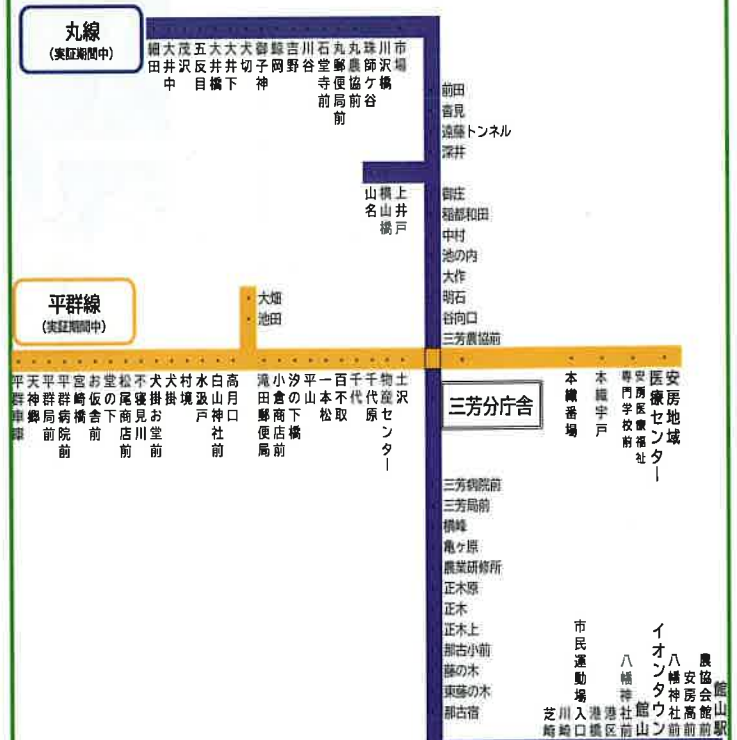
丸線
(実証期間中)

細田
大井中
茂沢
五反目
大井橋
大井下
大切
御子神
鴨岡
吉野
川谷
石堂寺前
丸郵便局前
丸農協前
珠師ケ谷
川沢橋
市場

前田
宮見
遠藤トンネル
深井

上井戸
横山橋
山名

御庄
稲都和田
中村
池の内
大作
明石
谷向口
三芳農協前

平群線
(実証期間中)

大畑
池田

平群車庫
天神郷
平群局前
平群病院前
宮崎橋
お仮舎前
堂の下
松尾商店前
不寝見川
犬掛お堂前
犬掛
村境
水没戸
高月口
白山神社前
滝田郵便局
小倉商店前
汐の下橋
平山一本松
百不取
千代原
千代
物産センター
土沢

三芳分庁舎

本織番場
本織宇戸
安房医療福祉専門学校前
医療センター
安房地域

三芳病院前
三芳局前
楠崎
亀ケ原
農業研修所
正木原
正木
正木上
那古小前
藤の木
東藤の木
那古宿

市民運動場入口
芝崎
川崎
港橋
港区
八幡神社前
館山
イオンタウン館山
八幡神社前
安房高前
農協会館前
館山駅